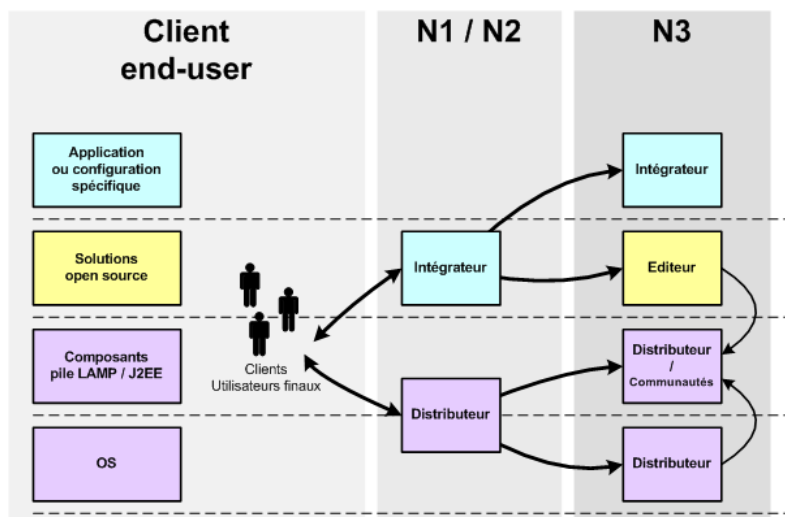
Client end-user

N1 / N2

N3

Application ou configuration spécifique

Intégrateur

Solutions open source

Intégrateur

Editeur

Composants pile LAMP / J2EE

Clients Utilisateurs finaux

Distributeur / Communautés

Distributeur

OS

Distributeur